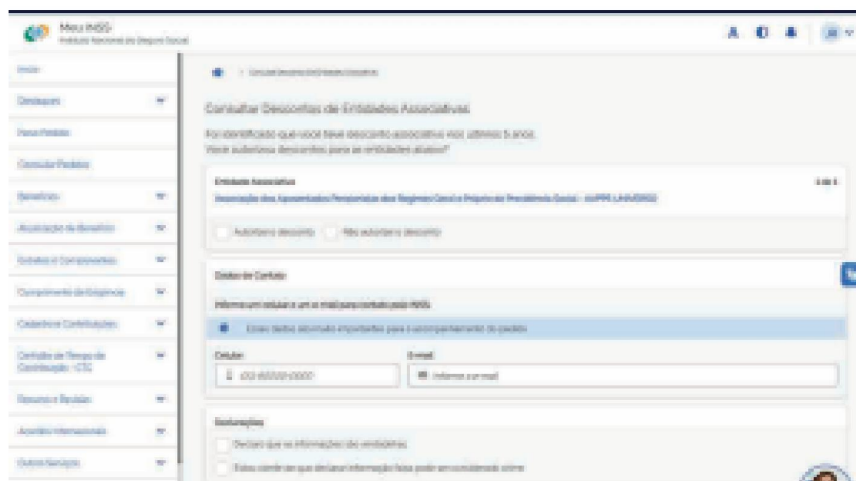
Meu INSS
Instituto Nacional do Seguro Social

Início
Destaques
Novo Pedido
Consultar Pedidos
Benefícios
Atualização de Benefício
Extratos e Comprovantes
Cumprimento de Exigência
Cadastro e Contribuições
Certidão de Tempo de Contribuição - CTC
Recursos e Revisões
Acordos Internacionais
Outros Serviços

> Consultar Descontos de Entidades Associativas

Consultar Descontos de Entidades Associativas

Foi identificado que você teve desconto associativo nos últimos 5 anos.
Você autoriza descontos para as entidades abaixo?

Entidade Associativa
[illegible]
Associação dos Aposentados Pensionistas dos Regimes Geral e Próprio de Previdência Social - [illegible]

Autorizo o desconto
Não autorizo o desconto

Dados de Contato

Informe um celular e um e-mail para contato pelo INSS

Esses dados são muito importantes para o acompanhamento do pedido

Celular
(00) 00000-0000

E-mail
Informe o e-mail

Declarações
Declaro que as informações são verdadeiras
Estou ciente de que declarar informação falsa pode ser considerado crime